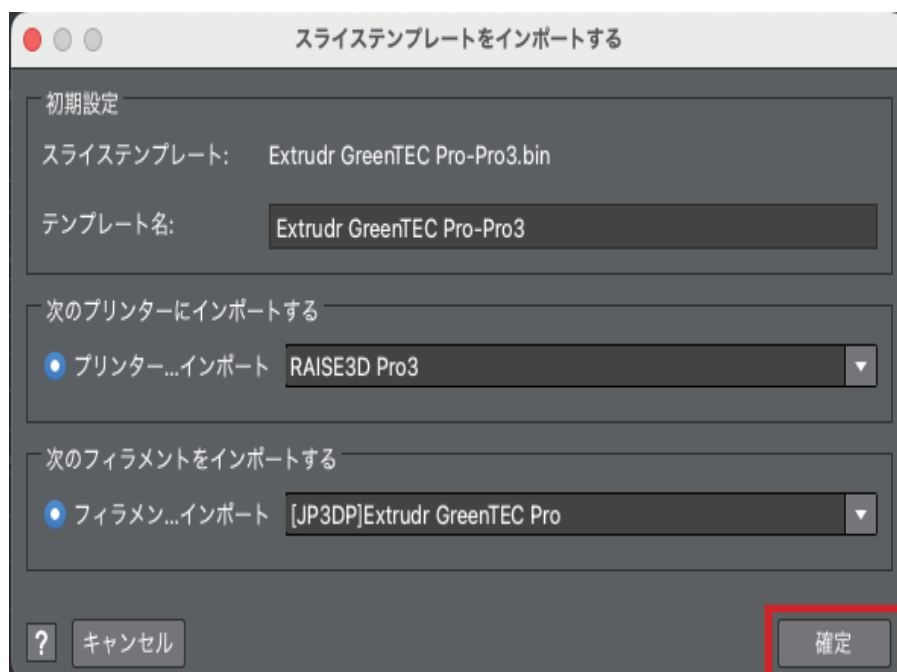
スライステンプレートをインポートする

初期設定

スライステンプレート: Extrudr GreenTEC Pro-Pro3.bin

テンプレート名: Extrudr GreenTEC Pro-Pro3

次のプリンターにインポートする

プリンター...インポート RAISE3D Pro3

次のフィラメントをインポートする

フィラメン...インポート [JP3DP]Extrudr GreenTEC Pro

?

キャンセル

確定